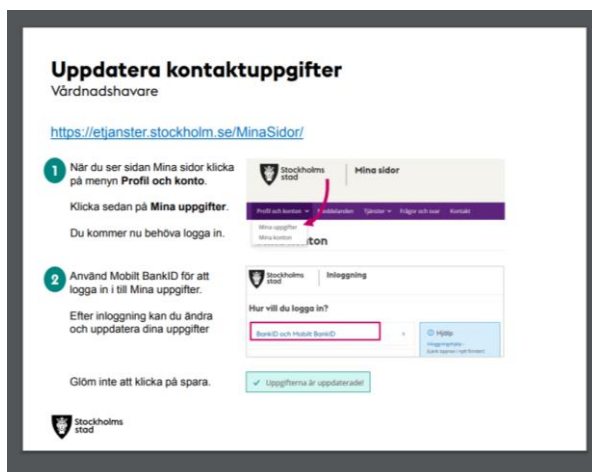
Uppdatera kontaktuppgifter
Vårdnadshavare

https://etjanster.stockholm.se/MinaSidor/

1 När du ser sidan Mina sidor klicka på menyn **Profil och konto**.

Klicka sedan på **Mina uppgifter**.

Du kommer nu behöva logga in.

Stockholms stad | Mina sidor

Profil och konton | Meddelanden | Tjänster | Frågor och svar | Kontakt

Mina uppgifter
Mina konton

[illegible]nton

2 Använd Mobilt BankID för att logga in i till Mina uppgifter.

Efter inloggning kan du ändra och uppdatera dina uppgifter

Stockholms stad | Inloggning

Hur vill du logga in?

BankID och Mobilt BankID

Hjälp
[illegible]

Glöm inte att klicka på spara.

✓ Uppgifterna är uppdaterade!

Stockholms stad